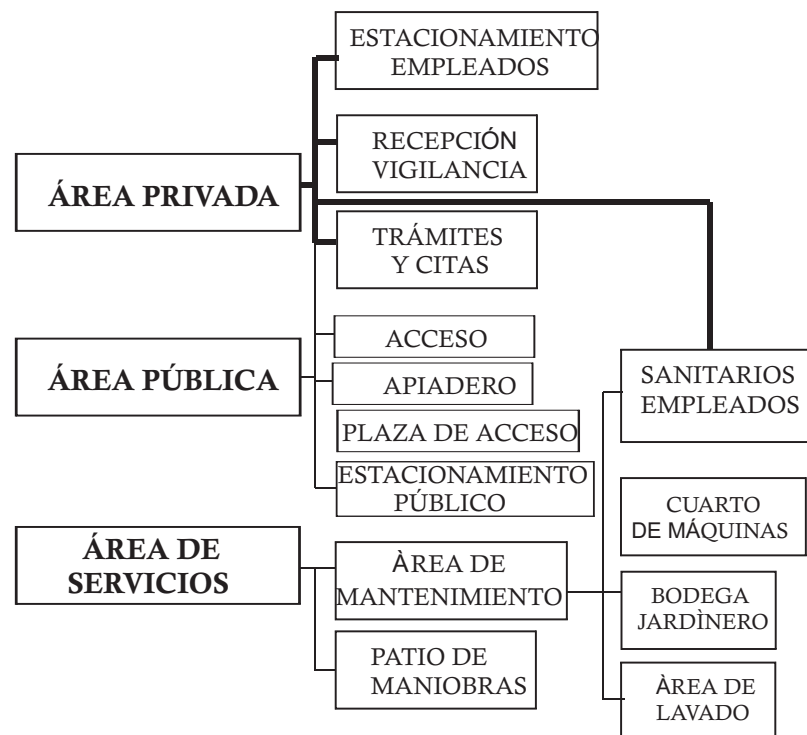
ÁREA PRIVADA

ESTACIONAMIENTO EMPLEADOS

RECEPCIÓN VIGILANCIA

TRÁMITES Y CITAS

ÁREA PÚBLICA

ACCESO

APIADERO

PLAZA DE ACCESO

ESTACIONAMIENTO PÚBLICO

ÁREA DE SERVICIOS

ÀREA DE MANTENIMIENTO

PATIO DE MANIOBRAS

SANITARIOS EMPLEADOS

CUARTO DE MÁQUINAS

BODEGA JARDÌNERO

ÀREA DE LAVADO